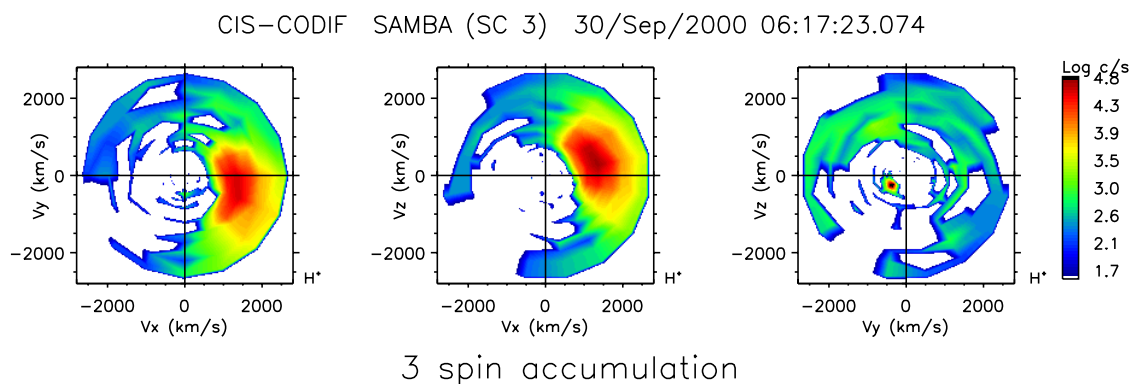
CIS–CODIF SAMBA (SC 3) 30/Sep/2000 06:17:23.074

2000
0
−2000
Vy (km/s)
−2000 0 2000
Vx (km/s)
H⁺

2000
0
−2000
Vz (km/s)
−2000 0 2000
Vx (km/s)
H⁺

2000
0
−2000
Vz (km/s)
−2000 0 2000
Vy (km/s)
H⁺

Log c/s
4.8
4.3
3.9
3.5
3.0
2.6
2.1
1.7

3 spin accumulation